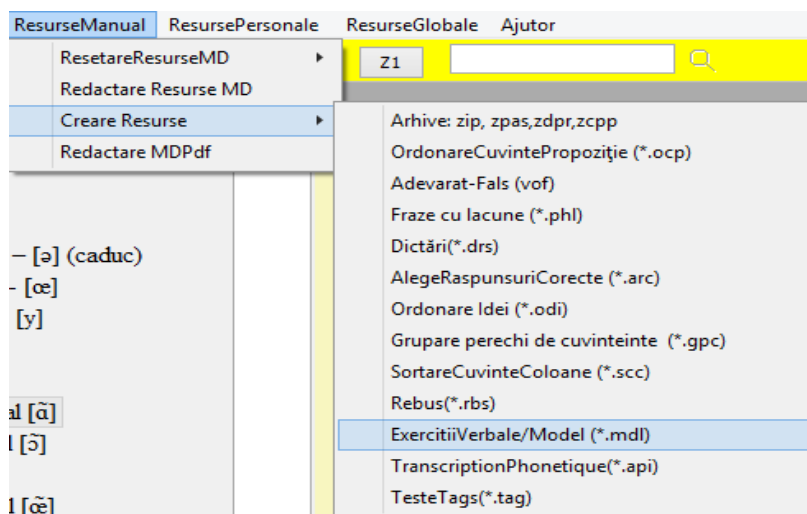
ResurseManual ResursePersonale ResurseGlobale Ajutor

ResetareResurseMD
Redactare Resurse MD
Creare Resurse
Redactare MDPdf

Z1

Arhive: zip, zpas,zdpr,zcpp
OrdonareCuvintePropoziţie (*.ocp)
Adevarat-Fals (vof)
Fraze cu lacune (*.phl)
Dictări(*.drs)
AlegeRaspunsuriCorecte (*.arc)
Ordonare Idei (*.odi)
Grupare perechi de cuvinteinte (*.gpc)
SortareCuvinteColoane (*.scc)
Rebus(*.rbs)
ExercitiiVerbale/Model (*.mdl)
TranscriptionPhonetique(*.api)
TesteTags(*.tag)

– [ə] (caduc)
- [œ]
[y]

al [ã]
l [ɔ̃]
l [œ̃]